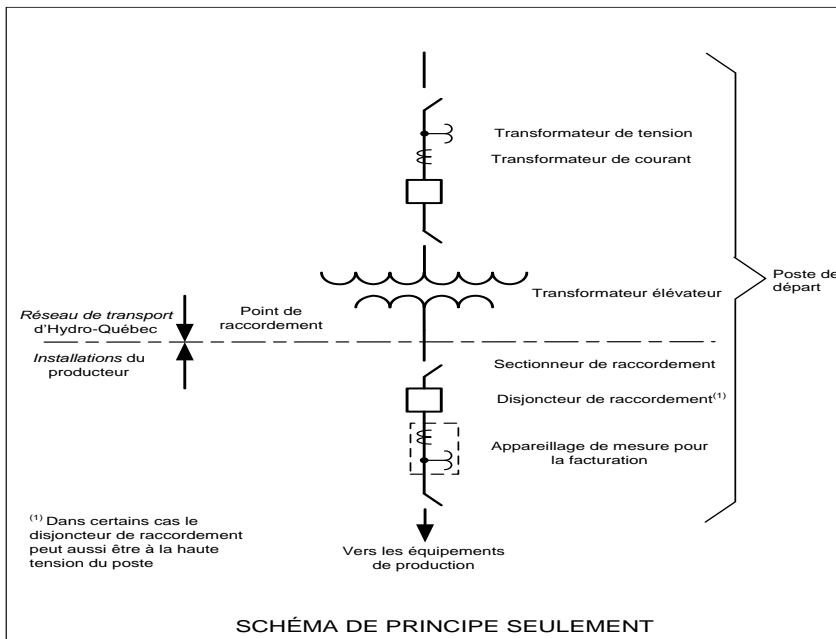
Transformateur de tension

Transformateur de courant

Poste de départ

Transformateur élévateur

*Réseau de transport* d'Hydro-Québec

Point de raccordement

*Installations* du producteur

Sectionneur de raccordement

Disjoncteur de raccordement$^{(1)}$

Appareillage de mesure pour la facturation

$^{(1)}$ Dans certains cas le disjoncteur de raccordement peut aussi être à la haute tension du poste

Vers les équipements de production

SCHÉMA DE PRINCIPE SEULEMENT